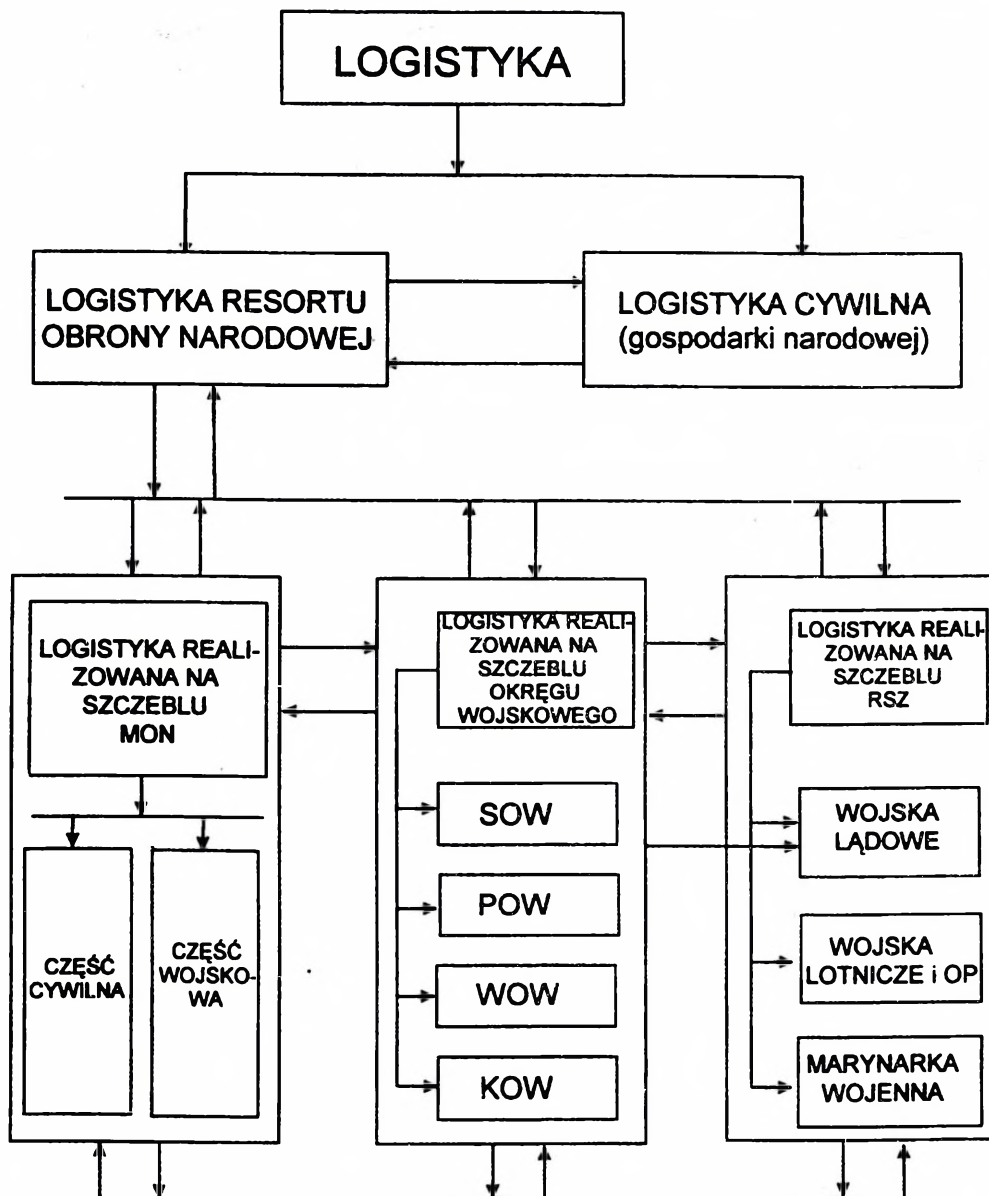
LOGISTYKA

LOGISTYKA RESORTU OBRONY NARODOWEJ

LOGISTYKA CYWILNA (gospodarki narodowej)

LOGISTYKA REALIZOWANA NA SZCZEBLU MON

CZĘŚĆ CYWILNA

CZĘŚĆ WOJSKOWA

LOGISTYKA REALIZOWANA NA SZCZEBLU OKRĘGU WOJSKOWEGO

SOW

POW

WOW

KOW

LOGISTYKA REALIZOWANA NA SZCZEBLU RSZ

WOJSKA LĄDOWE

WOJSKA LOTNICZE i OP

MARYNARKA WOJENNA